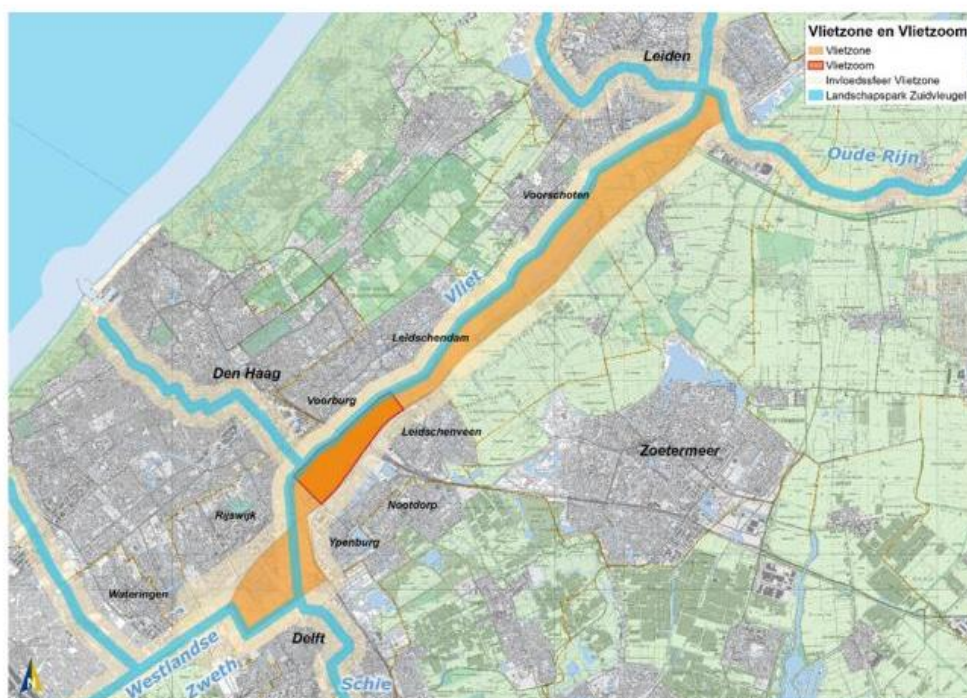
Vlietzone en Vlietzoom
Vlietzone
Vlietzoom
Invloedssfeer Vlietzone
Landschapspark Zuidvleugel

Leiden
Oude Rijn
Voorschoten
Vliet
Leidschendam
Den Haag
Voorburg
Leidschenveen
Zoetermeer
Rijswijk
Nootdorp
Ypenburg
Wateringen
Westlandse
Zweth
Delft
Schie